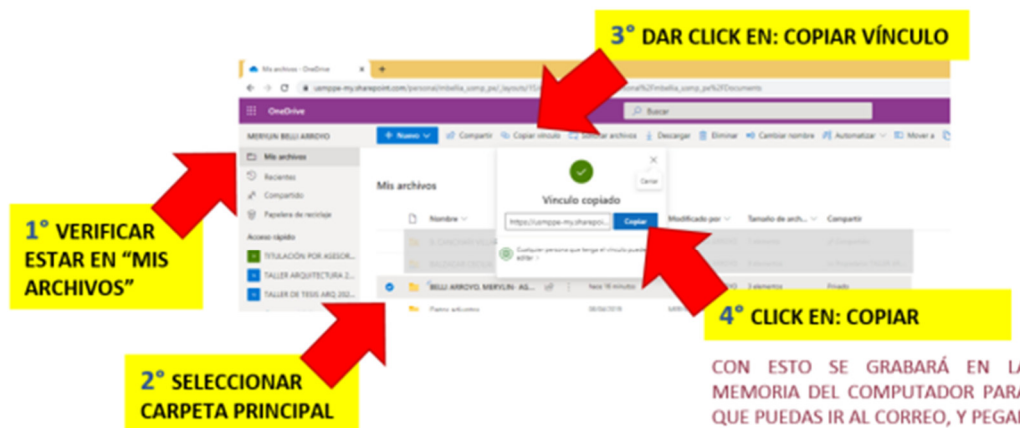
3° DAR CLICK EN: COPIAR VÍNCULO

Mis archivos - OneDrive

uampps-my.sharepoint.com/personal/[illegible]

OneDrive

Buscar

MERYLIN BELLI ARROYO

+ Nuevo

Compartir

Copiar vínculo

Sincronizar archivos

Descargar

Eliminar

Cambiar nombre

Automatizar

Mover a

Mis archivos

Recientes

Compartido

Papelera de reciclaje

Acceso rápido

TITULACIÓN POR ASESOR...

TALLER ARQUITECTURA 2...

TALLER DE TESIS ARQ 202...

Mis archivos

Nombre

Modificado por

Tamaño de arch...

Compartir

Vínculo copiado

https://uampps-my.sharepoi...

Copiar

Cerrar

Cualquier persona que tenga el vínculo puede editar

BELLI ARROYO, MERYLIN AG...

hace 10 minutos

3 elementos

Privado

1° VERIFICAR ESTAR EN "MIS ARCHIVOS"

2° SELECCIONAR CARPETA PRINCIPAL

4° CLICK EN: COPIAR

CON ESTO SE GRABARÁ EN LA MEMORIA DEL COMPUTADOR PARA QUE PUEDAS IR AL CORREO, Y PEGA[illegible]